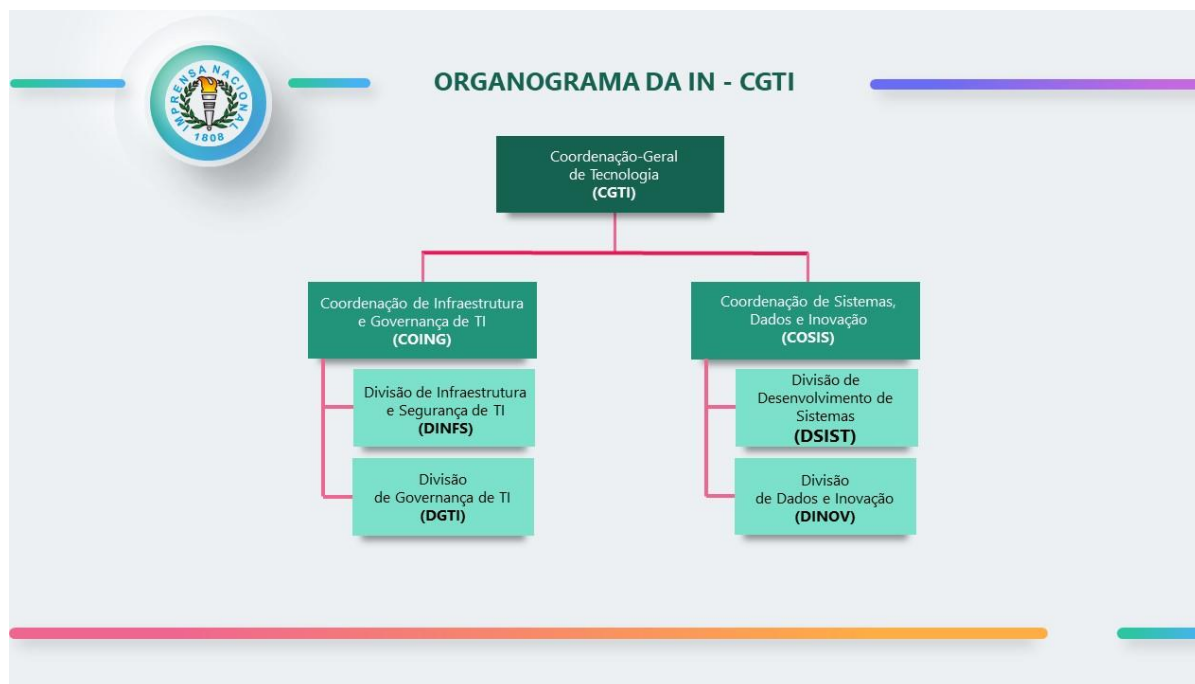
IMPRENSA NACIONAL
1808

ORGANOGRAMA DA IN - CGTI

Coordenação-Geral de Tecnologia
(CGTI)

Coordenação de Infraestrutura e Governança de TI
(COING)

Divisão de Infraestrutura e Segurança de TI
(DINFS)

Divisão de Governança de TI
(DGTI)

Coordenação de Sistemas, Dados e Inovação
(COSIS)

Divisão de Desenvolvimento de Sistemas
(DSIST)

Divisão de Dados e Inovação
(DINOV)